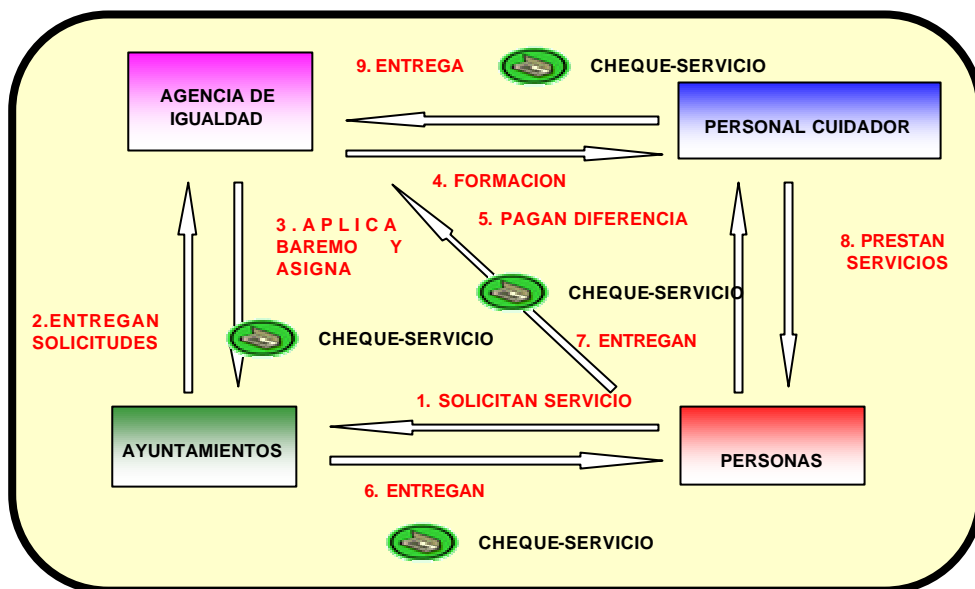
9. ENTREGA

CHEQUE-SERVICIO

AGENCIA DE IGUALDAD

PERSONAL CUIDADOR

4. FORMACION

3. APLICA BAREMO Y ASIGNA

5. PAGAN DIFERENCIA

8. PRESTAN SERVICIOS

CHEQUE-SERVICIO

2.ENTREGAN SOLICITUDES

CHEQUE-SERVICIO

7. ENTREGAN

1. SOLICITAN SERVICIO

AYUNTAMIENTOS

PERSONAS

6. ENTREGAN

CHEQUE-SERVICIO